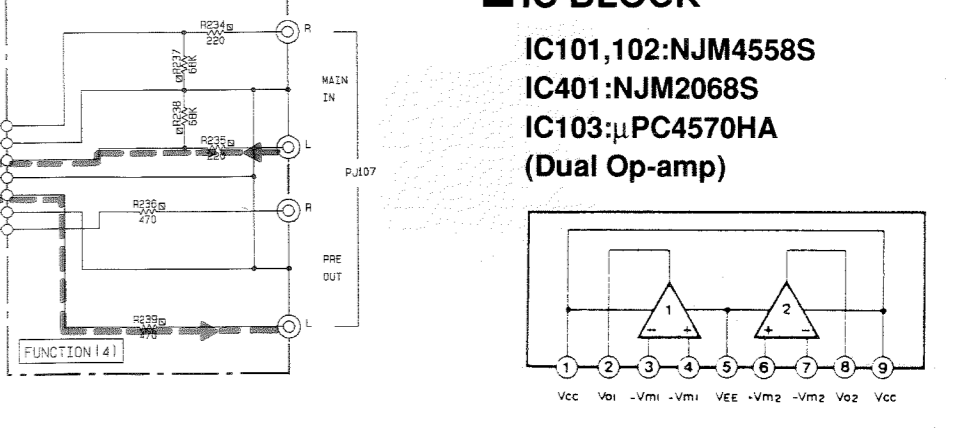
R234
220

R237
68K

R
MAIN
IN

R238
68K

R235
220

L

PJ107

R236
470

R

PRE
OUT

R239
470

L

FUNCTION (4)

■IC BLOCK

IC101,102:NJM4558S
IC401:NJM2068S
IC103:μPC4570HA
(Dual Op-amp)

1
2
− +
+ −

1 2 3 4 5 6 7 8 9

Vcc Vo1 -Vm1 -Vm1 VEE -Vm2 -Vm2 Vo2 Vcc